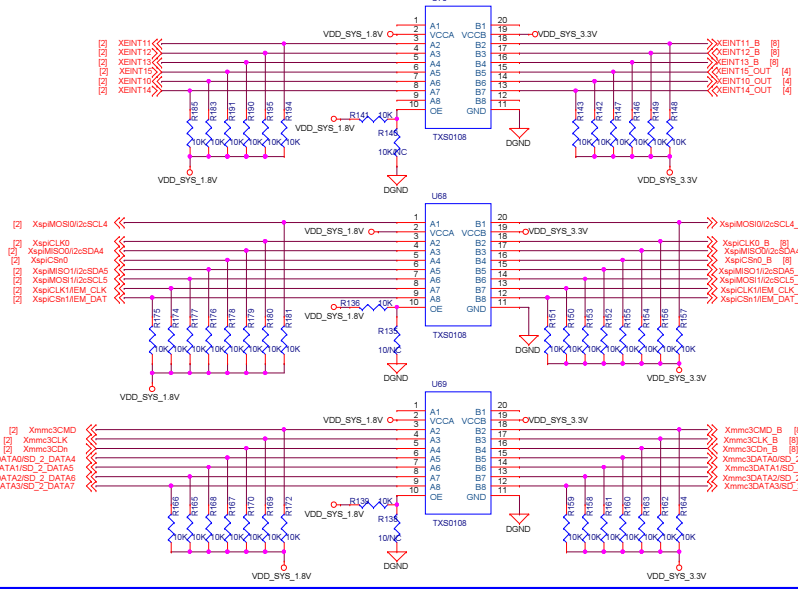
VDD_SYS_1.8V
VDD_SYS_3.3V
[2] XEINT11
[2] XEINT12
[2] XEINT13
[2] XEINT15
[2] XEINT10
[2] XEINT14
1 A1
2 VCCA
3 A2
4 A3
5 A4
6 A5
7 A6
8 A7
9 A8
10 OE
B1 20
VCCB 19
B2 18
B3 17
B4 16
B5 15
B6 14
B7 13
B8 12
GND 11
TXS0108
XEINT11_B [8]
XEINT12_B [8]
XEINT13_B [8]
XEINT15_OUT [4]
XEINT10_OUT [4]
XEINT14_OUT [4]
R185 R183 R191 R190 R195 R194
10K 10K 10K 10K 10K 10K
R141 10K
VDD_SYS_1.8V
R140
10K/NC
DGND
DGND
R143 R142 R147 R146 R149 R148
10K 10K 10K 10K 10K 10K
VDD_SYS_1.8V
VDD_SYS_3.3V

U68
[2] XspiMOSI0/i2cSCL4
VDD_SYS_1.8V
VDD_SYS_3.3V
[2] XspiCLK0
[2] XspiMISO0/i2cSDA4
[2] XspiCSn0
[2] XspiMISO1/i2cSDA5
[2] XspiMOSI1/i2cSCL5
[2] XspiCLK1/IEM_CLK
[2] XspiCSn1/IEM_DAT
1 A1
2 VCCA
3 A2
4 A3
5 A4
6 A5
7 A6
8 A7
9 A8
10 OE
B1 20
VCCB 19
B2 18
B3 17
B4 16
B5 15
B6 14
B7 13
B8 12
GND 11
TXS0108
XspiMOSI0/i2cSCL4
XspiCLK0_B [8]
XspiMISO0/i2cSDA4
XspiCSn0_B [8]
XspiMISO1/i2cSDA5
XspiMOSI1/i2cSCL5
XspiCLK1/IEM_CLK
XspiCSn1/IEM_DAT
R175 R174 R177 R176 R178 R179 R180 R181
10K 10K 10K 10K 10K 10K 10K 10K
R136 10K
VDD_SYS_1.8V
R135
10/NC
DGND
DGND
R151 R150 R153 R152 R155 R154 R156 R157
10K 10K 10K 10K 10K 10K 10K 10K
VDD_SYS_1.8V
VDD_SYS_3.3V

U69
[2] Xmmc3CMD
[2] Xmmc3CLK
[2] Xmmc3CDn
DATA0/SD_2_DATA4
DATA1/SD_2_DATA5
DATA2/SD_2_DATA6
DATA3/SD_2_DATA7
VDD_SYS_1.8V
VDD_SYS_3.3V
1 A1
2 VCCA
3 A2
4 A3
5 A4
6 A5
7 A6
8 A7
9 A8
10 OE
B1 20
VCCB 19
B2 18
B3 17
B4 16
B5 15
B6 14
B7 13
B8 12
GND 11
TXS0108
Xmmc3CMD_B [8]
Xmmc3CLK_B [8]
Xmmc3CDn_B [8]
Xmmc3DATA0/SD_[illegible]
Xmmc3DATA1/SD_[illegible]
Xmmc3DATA2/SD_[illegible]
Xmmc3DATA3/SD_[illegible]
R166 R165 R168 R167 R170 R169 R172
10K 10K 10K 10K 10K 10K 10K
R139 10K
VDD_SYS_1.8V
R138
10/NC
DGND
DGND
R159 R158 R161 R160 R163 R162 R164
10K 10K 10K 10K 10K 10K 10K
VDD_SYS_1.8V
VDD_SYS_3.3V